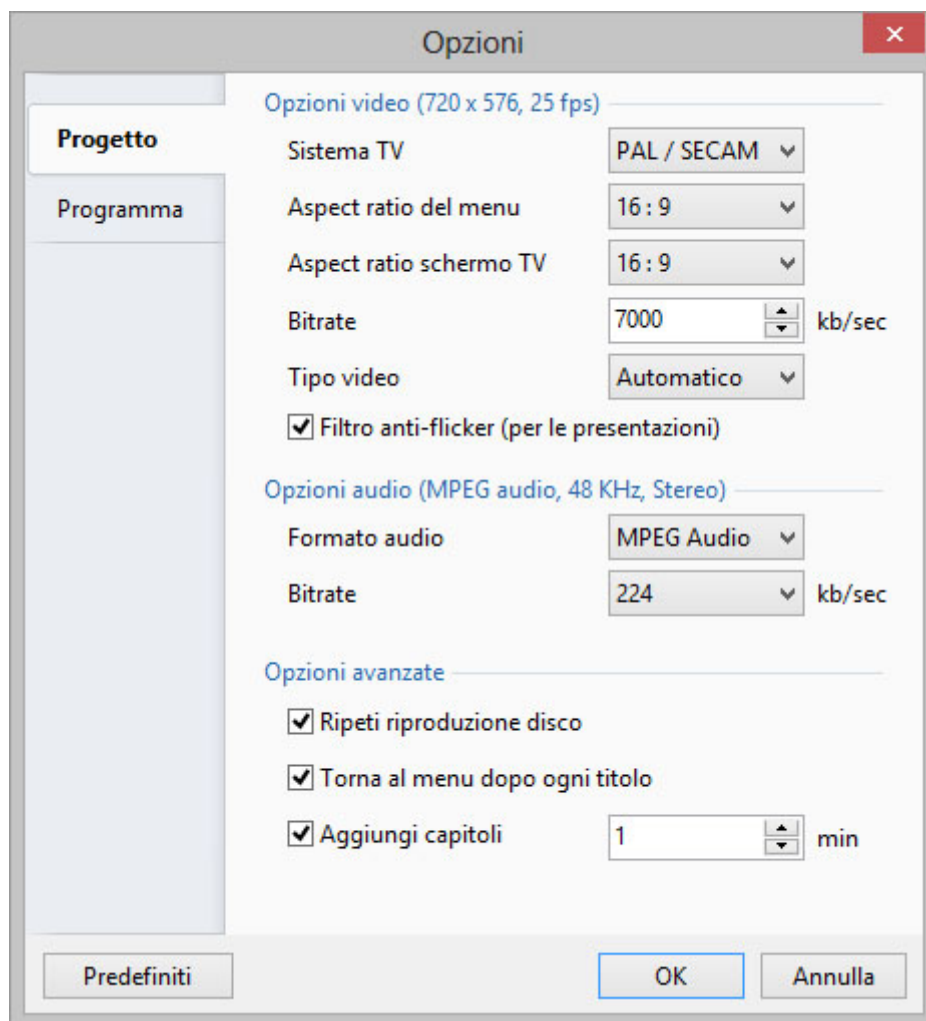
Opzioni

Progetto

Programma

Opzioni video (720 x 576, 25 fps)

Sistema TV PAL / SECAM

Aspect ratio del menu 16 : 9

Aspect ratio schermo TV 16 : 9

Bitrate 7000 kb/sec

Tipo video Automatico

Filtro anti-flicker (per le presentazioni)

Opzioni audio (MPEG audio, 48 KHz, Stereo)

Formato audio MPEG Audio

Bitrate 224 kb/sec

Opzioni avanzate

Ripeti riproduzione disco

Torna al menu dopo ogni titolo

Aggiungi capitoli 1 min

Predefiniti

OK

Annulla